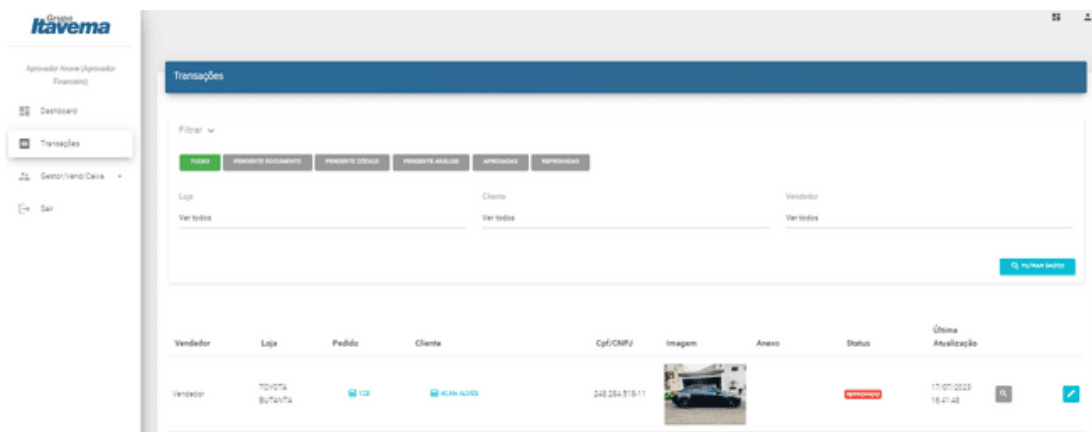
Grupo Itavema

Aprovador Amve (Aprovador Financeiro)

Dashboard

Transações

Gestor/Vend/Caixa

Sair

Transações

Filtrar

TODOS PENDENTE DOCUMENTO PENDENTE CÓDIGO PENDENTE ANÁLISE APROVADAS REPROVADAS

Loja
Ver todos

Cliente
Ver todos

Vendedor
Ver todos

FILTRAR DADOS

| Vendedor | Loja | Pedido | Cliente | Cpf/CNPJ | Imagem | Anexo | Status | Última Atualização |
|---|---|---|---|---|---|---|---|---|
| Vendedor | TOYOTA BUTANTÃ | 123 | ALAN ALVES | 248.284.518-11 | | | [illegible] | 17/07/2023 16:41:48 |